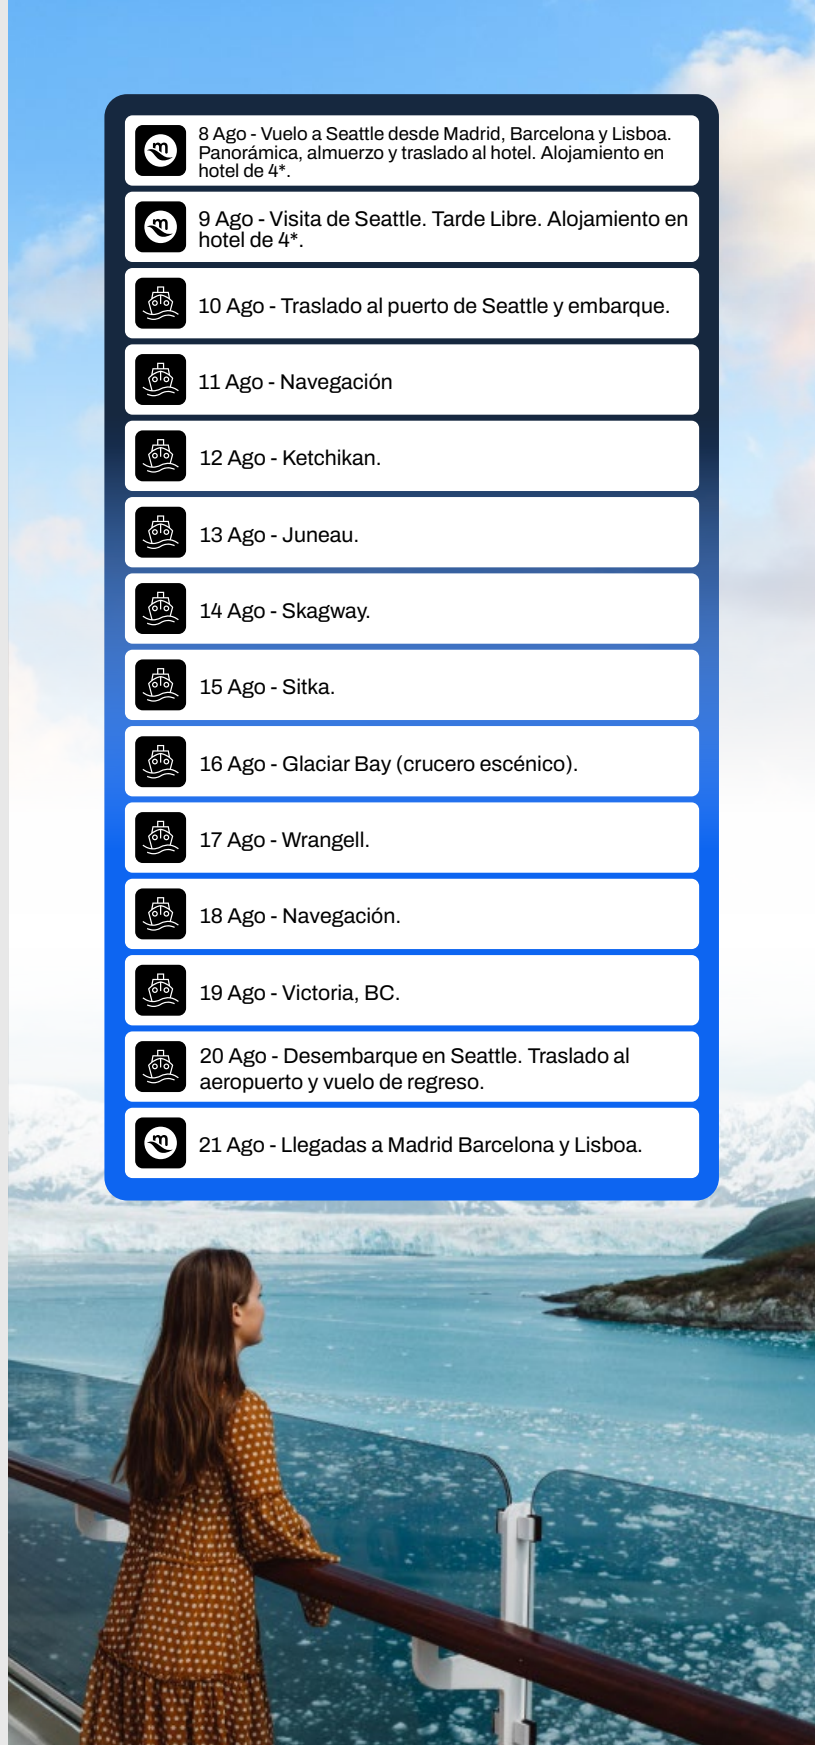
8 Ago - Vuelo a Seattle desde Madrid, Barcelona y Lisboa. Panorámica, almuerzo y traslado al hotel. Alojamiento en hotel de 4*.

9 Ago - Visita de Seattle. Tarde Libre. Alojamiento en hotel de 4*.

10 Ago - Traslado al puerto de Seattle y embarque.

11 Ago - Navegación

12 Ago - Ketchikan.

13 Ago - Juneau.

14 Ago - Skagway.

15 Ago - Sitka.

16 Ago - Glaciar Bay (crucero escénico).

17 Ago - Wrangell.

18 Ago - Navegación.

19 Ago - Victoria, BC.

20 Ago - Desembarque en Seattle. Traslado al aeropuerto y vuelo de regreso.

21 Ago - Llegadas a Madrid Barcelona y Lisboa.